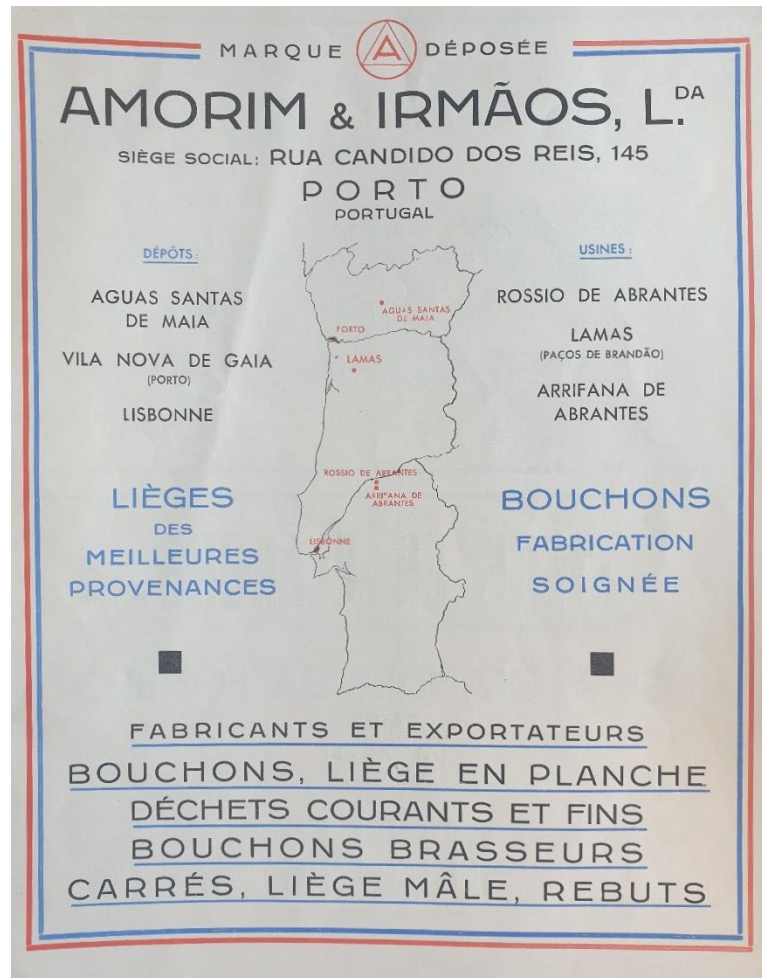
MARQUE A DÉPOSÉE

AMORIM & IRMÃOS, L.$^{DA}$

SIÈGE SOCIAL: RUA CANDIDO DOS REIS, 145

PORTO
PORTUGAL

DÉPÔTS:

AGUAS SANTAS DE MAIA

VILA NOVA DE GAIA (PORTO)

LISBONNE

USINES:

ROSSIO DE ABRANTES

LAMAS (PAÇOS DE BRANDÃO)

ARRIFANA DE ABRANTES

AGUAS SANTAS DE MAIA
PORTO
LAMAS
ROSSIO DE ABRANTES
ARRIFANA DE ABRANTES
LISBONNE

LIÈGES
DES
MEILLEURES
PROVENANCES

BOUCHONS
FABRICATION
SOIGNÉE

FABRICANTS ET EXPORTATEURS
BOUCHONS, LIÈGE EN PLANCHE
DÉCHETS COURANTS ET FINS
BOUCHONS BRASSEURS
CARRÉS, LIÈGE MÂLE, REBUTS